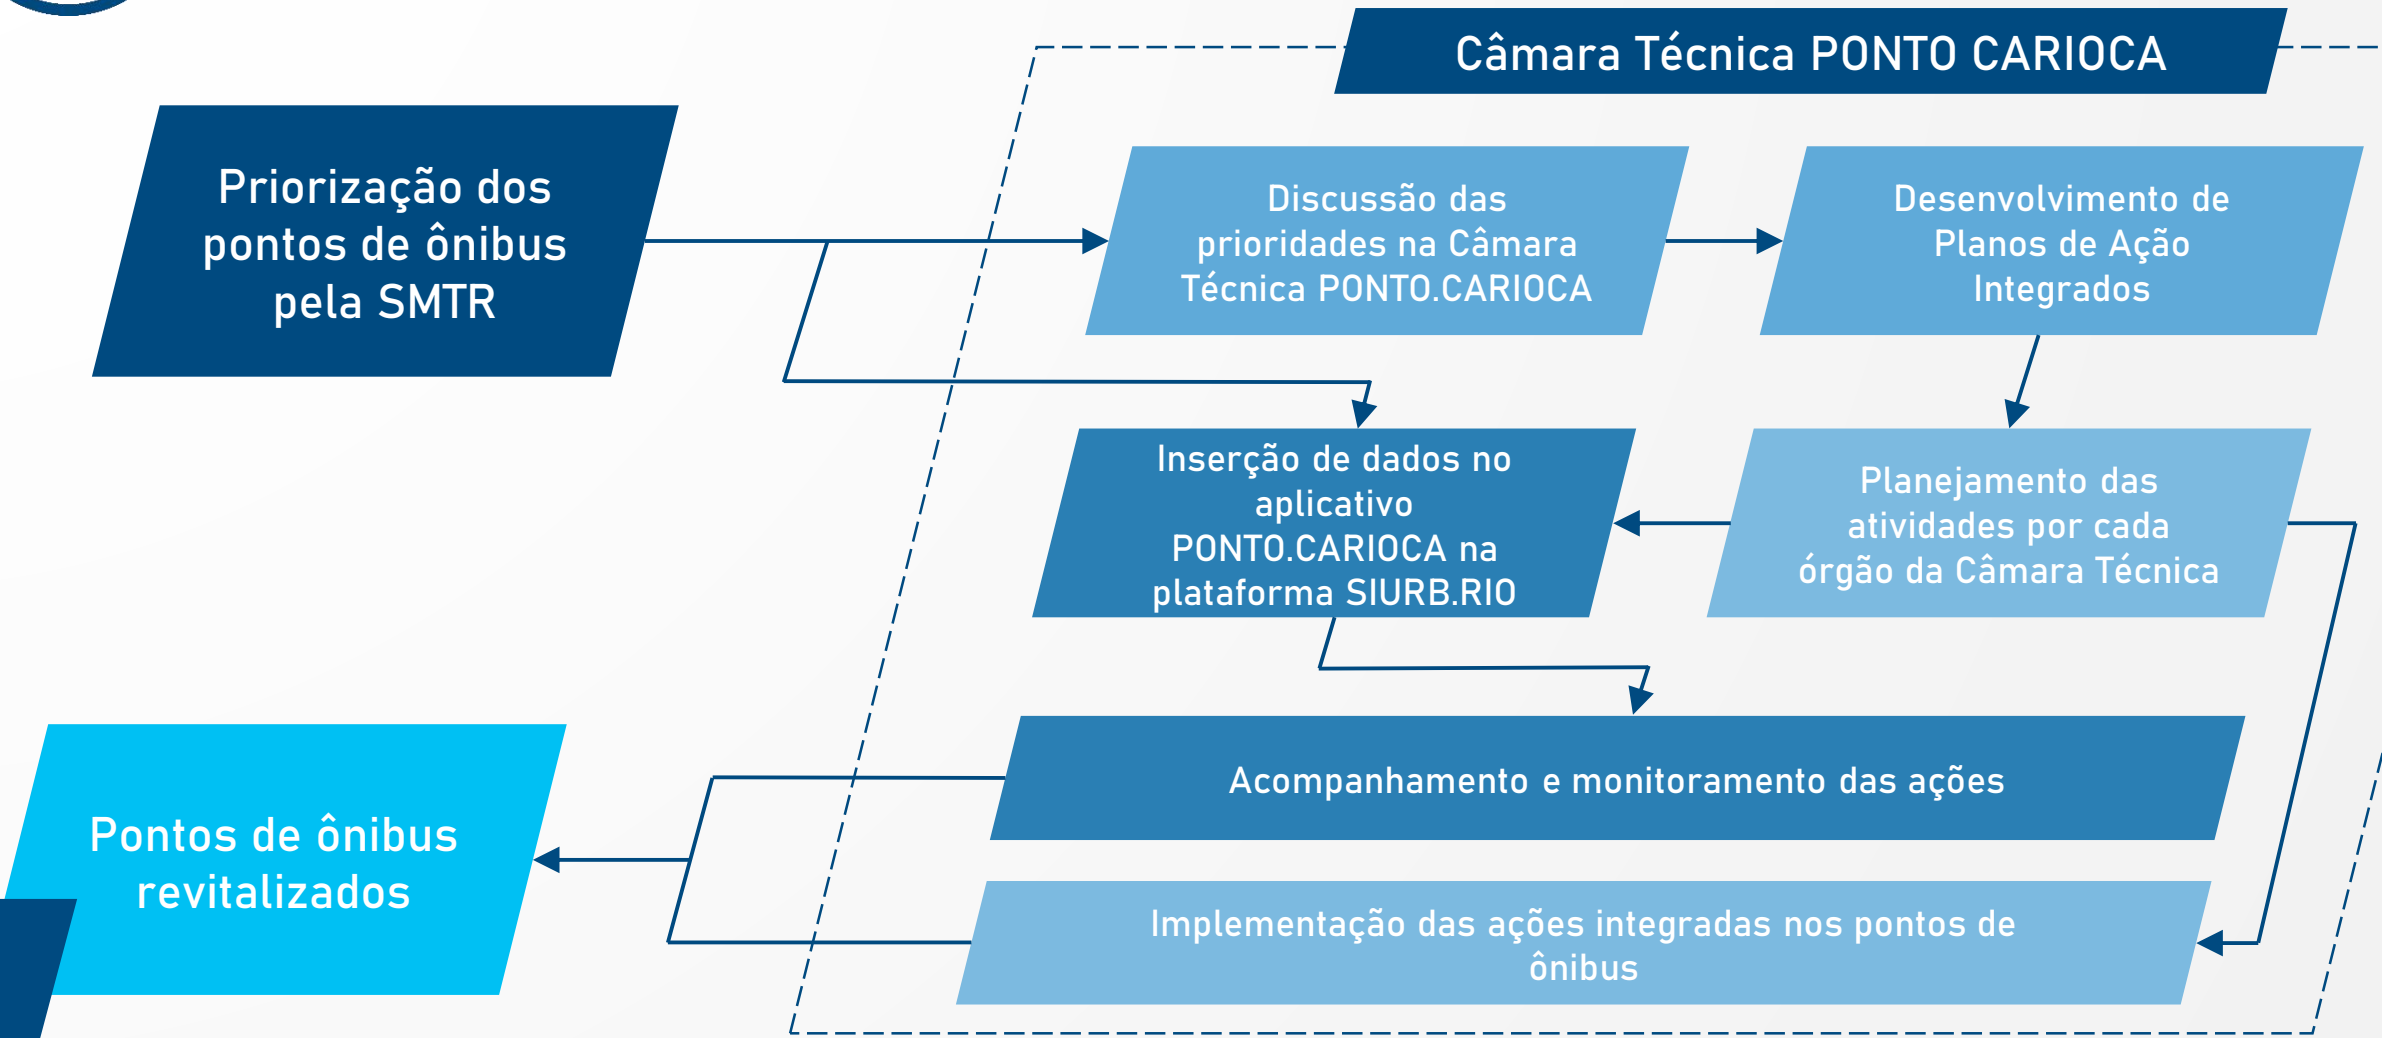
Câmara Técnica PONTO CARIOCA

Priorização dos pontos de ônibus pela SMTR

Discussão das prioridades na Câmara Técnica PONTO.CARIOCA

Desenvolvimento de Planos de Ação Integrados

Inserção de dados no aplicativo PONTO.CARIOCA na plataforma SIURB.RIO

Planejamento das atividades por cada órgão da Câmara Técnica

Acompanhamento e monitoramento das ações

Pontos de ônibus revitalizados

Implementação das ações integradas nos pontos de ônibus